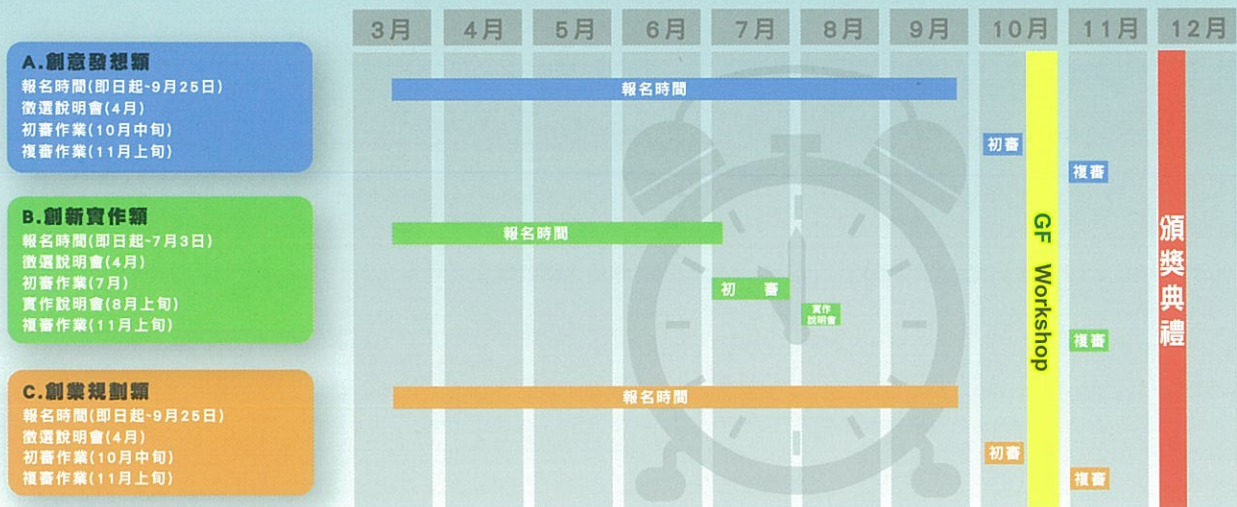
3月 4月 5月 6月 7月 8月 9月 10月 11月 12月

A.創意發想類
報名時間(即日起~9月25日)
徵選說明會(4月)
初審作業(10月中旬)
複審作業(11月上旬)

B.創新實作類
報名時間(即日起~7月3日)
徵選說明會(4月)
初審作業(7月)
實作說明會(8月上旬)
複審作業(11月上旬)

C.創業規劃類
報名時間(即日起~9月25日)
徵選說明會(4月)
初審作業(10月中旬)
複審作業(11月上旬)

報名時間
初審
複審
報名時間
初 審
實作說明會
複審
報名時間
初審
複審

GF Workshop

頒獎典禮